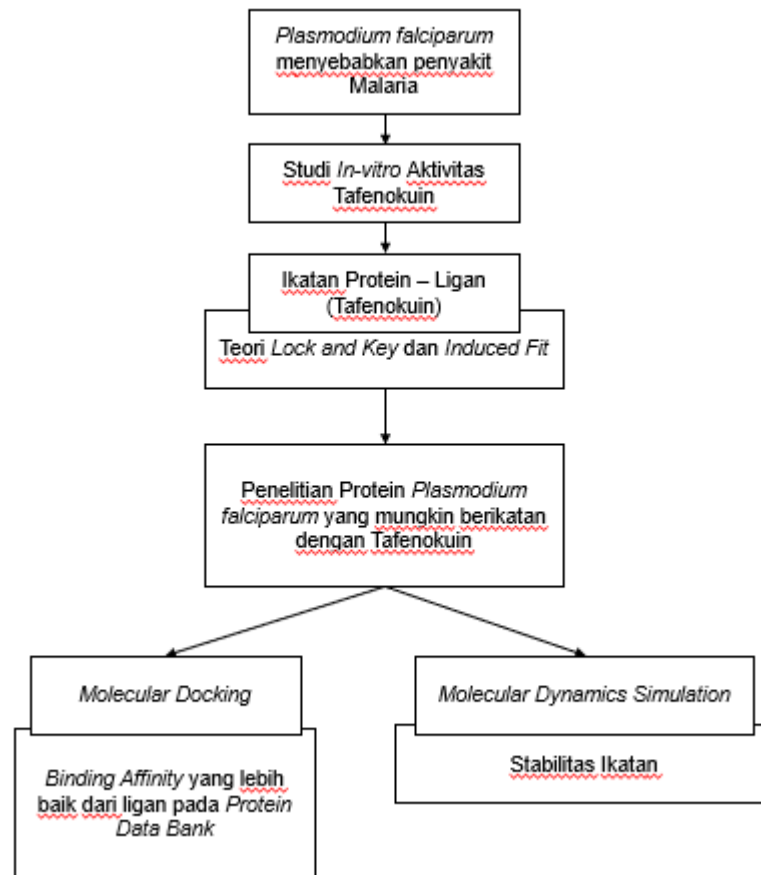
Plasmodium falciparum menyebabkan penyakit Malaria

Studi In-vitro Aktivitas Tafenokuin

Ikatan Protein – Ligan (Tafenokuin)

Teori Lock and Key dan Induced Fit

Penelitian Protein Plasmodium falciparum yang mungkin berikatan dengan Tafenokuin

Molecular Docking

Binding Affinity yang lebih baik dari ligan pada Protein Data Bank

Molecular Dynamics Simulation

Stabilitas Ikatan